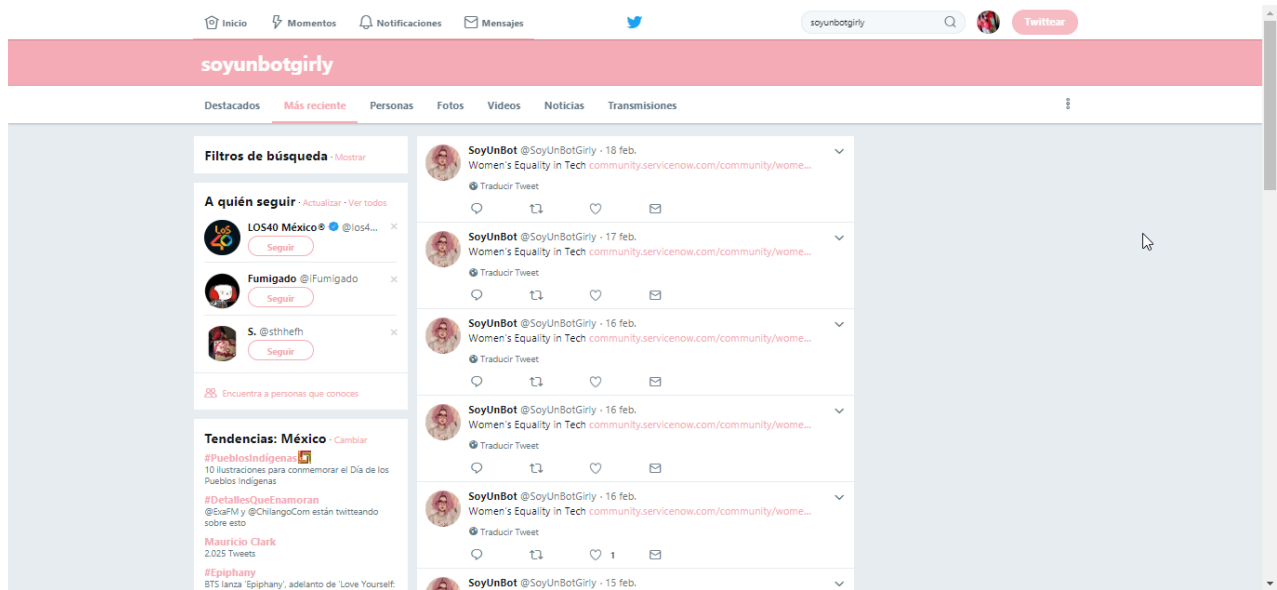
Inicio Momentos Notificaciones Mensajes

soyunbotgirly

Twittear

soyunbotgirly

Destacados Más reciente Personas Fotos Videos Noticias Transmisiones

Filtros de búsqueda · Mostrar

A quién seguir · Actualizar · Ver todos

LOS40 México® @los4...
Seguir

Fumigado @iFumigado
Seguir

S. @sthhefh
Seguir

Encuentra a personas que conoces

Tendencias: México · Cambiar

#PueblosIndigenas
10 ilustraciones para conmemorar el Día de los Pueblos Indígenas

#DetallesQueEnamoran
@ExaFM y @ChilangoCom están twitteando sobre esto

Mauricio Clark
2,025 Tweets

#Epiphany
BTS lanza 'Epiphany', adelanto de 'Love Yourself:

SoyUnBot @SoyUnBotGirly · 18 feb.
Women's Equality in Tech community.servicenow.com/community/wome...
Traducir Tweet

SoyUnBot @SoyUnBotGirly · 17 feb.
Women's Equality in Tech community.servicenow.com/community/wome...
Traducir Tweet

SoyUnBot @SoyUnBotGirly · 16 feb.
Women's Equality in Tech community.servicenow.com/community/wome...
Traducir Tweet

SoyUnBot @SoyUnBotGirly · 16 feb.
Women's Equality in Tech community.servicenow.com/community/wome...
Traducir Tweet

SoyUnBot @SoyUnBotGirly · 16 feb.
Women's Equality in Tech community.servicenow.com/community/wome...
Traducir Tweet
1

SoyUnBot @SoyUnBotGirly · 15 feb.